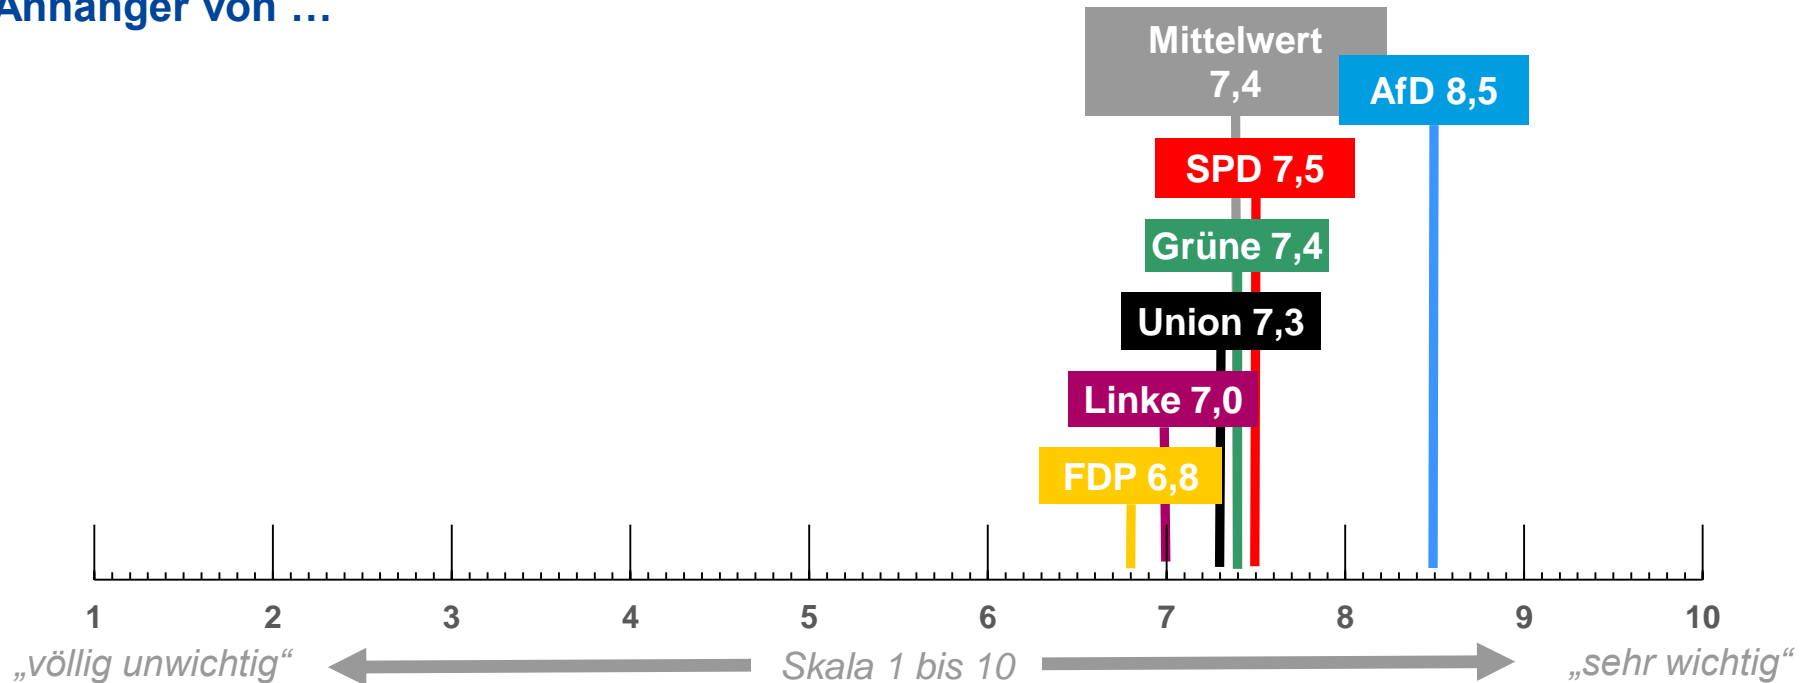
Anhänger von …

Mittelwert 7,4

AfD 8,5

SPD 7,5

Grüne 7,4

Union 7,3

Linke 7,0

FDP 6,8

| 1 | 2 | 3 | 4 | 5 | 6 | 7 | 8 | 9 | 10 |
|---|---|---|---|---|---|---|---|---|---|

„völlig unwichtig“ Skala 1 bis 10 „sehr wichtig“